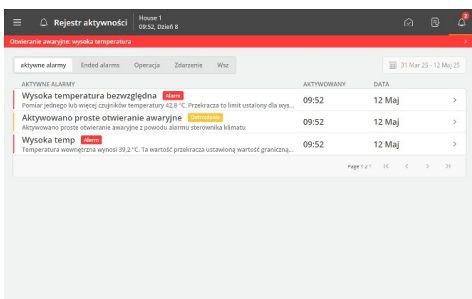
Rejestr aktywności House 1 09:52, Dzień 8

2

Otwieranie awaryjne: wysoka temperatura

aktywne alarmy Ended alarms Operacja Zdarzenie Wsz

31 Mar 25 - 12 Maj 25

| AKTYWNE ALARMY | AKTYWOWANY | DATA | |
|---|---|---|---|
| Wysoka temperatura bezwzględna Alarm<br>Pomiar jednego lub więcej czujników temperatury 42,8 °C. Przekracza to limit ustalony dla wys... | 09:52 | 12 Maj | > |
| Aktywowano proste otwieranie awaryjne Ostrzeżenie<br>Aktywowano proste otwieranie awaryjne z powodu alarmu sterownika klimatu | 09:52 | 12 Maj | > |
| Wysoka temp Alarm<br>Temperatura wewnętrzna wynosi 39,2 °C. Ta wartość przekracza ustawioną wartość graniczną... | 09:52 | 12 Maj | > |

Page 1 z 1